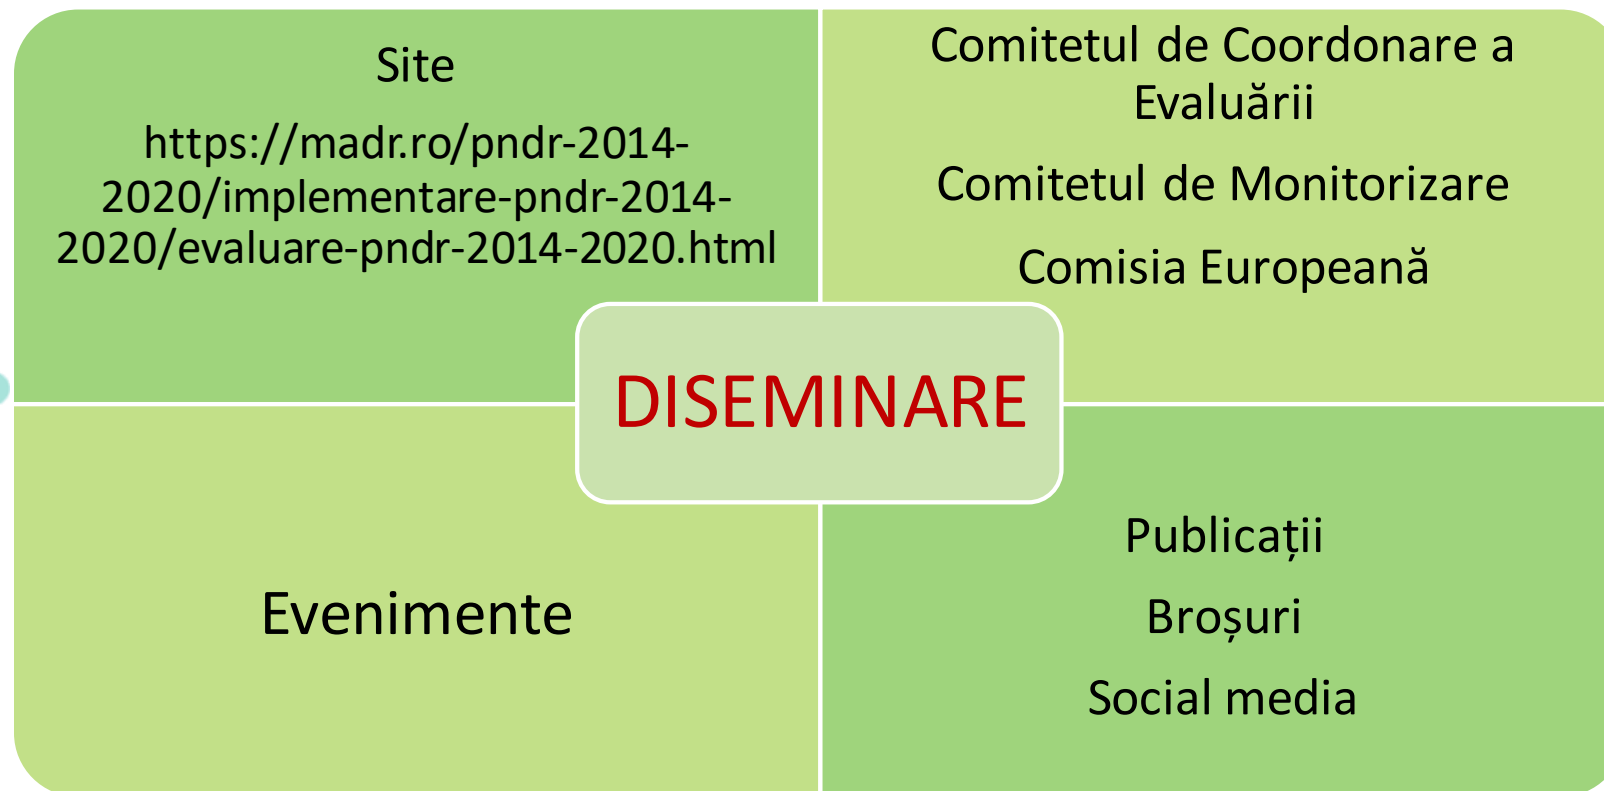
Site

https://madr.ro/pndr-2014-2020/implementare-pndr-2014-2020/evaluare-pndr-2014-2020.html

Comitetul de Coordonare a Evaluării

Comitetul de Monitorizare

Comisia Europeană

DISEMINARE

Evenimente

Publicații

Broșuri

Social media